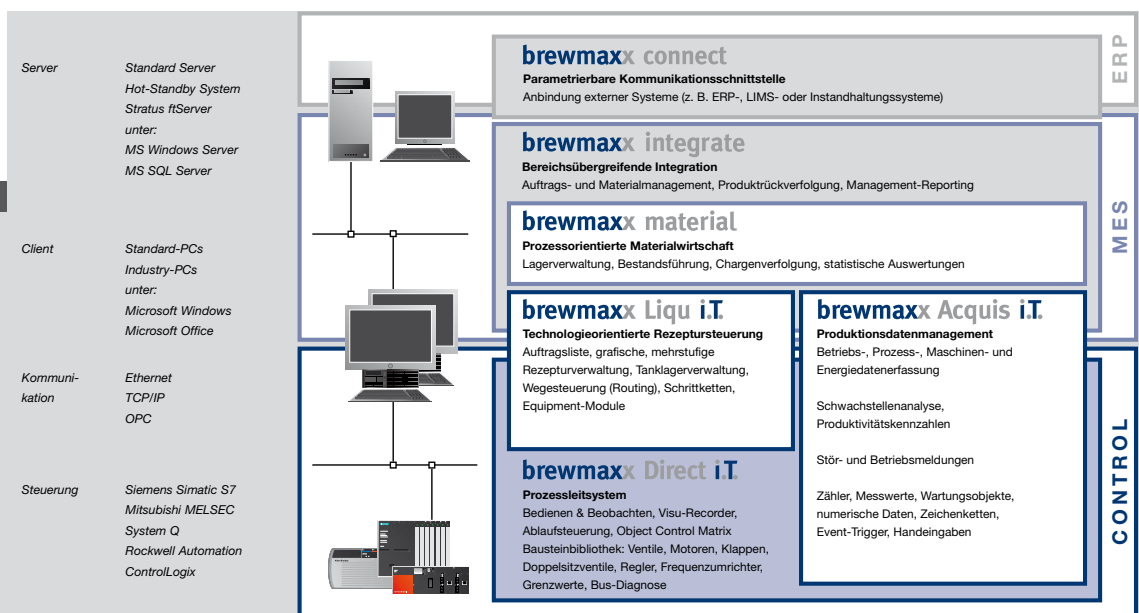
Server
Standard Server
Hot-Standby System
Stratus ftServer
unter:
MS Windows Server
MS SQL Server

Client
Standard-PCs
Industry-PCs
unter:
Microsoft Windows
Microsoft Office

Kommunikation
Ethernet
TCP/IP
OPC

Steuerung
Siemens Simatic S7
Mitsubishi MELSEC
System Q
Rockwell Automation
ControlLogix

ERP

brewmaxx connect
Parametrierbare Kommunikationsschnittstelle
Anbindung externer Systeme (z. B. ERP-, LIMS- oder Instandhaltungssysteme)

MES

brewmaxx integrate
Bereichsübergreifende Integration
Auftrags- und Materialmanagement, Produktrückverfolgung, Management-Reporting

brewmaxx material
Prozessorientierte Materialwirtschaft
Lagerverwaltung, Bestandsführung, Chargenverfolgung, statistische Auswertungen

brewmaxx Liqu i.T.
Technologieorientierte Rezeptursteuerung
Auftragsliste, grafische, mehrstufige Rezepturverwaltung, Tanklagerverwaltung, Wegesteuerung (Routing), Schrittketten, Equipment-Module

brewmaxx Acquis i.T.
Produktionsdatenmanagement
Betriebs-, Prozess-, Maschinen- und Energiedatenerfassung

Schwachstellenanalyse, Produktivitätskennzahlen

Stör- und Betriebsmeldungen

Zähler, Messwerte, Wartungsobjekte, numerische Daten, Zeichenketten, Event-Trigger, Handeingaben

CONTROL

brewmaxx Direct i.T.
Prozessleitsystem
Bedienen & Beobachten, Visu-Recorder, Ablaufsteuerung, Object Control Matrix
Bausteinbibliothek: Ventile, Motoren, Klappen, Doppelsitzventile, Regler, Frequenzumrichter, Grenzwerte, Bus-Diagnose